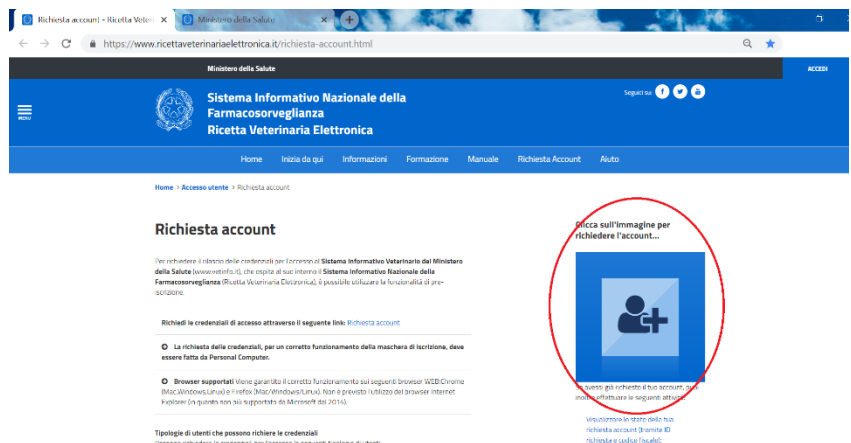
Richiesta account - Ricetta Veter ×
Ministero della Salute ×
https://www.ricettaveterinariaelettronica.it/richiesta-account.html

Ministero della Salute
ACCEDI
MENU
Sistema Informativo Nazionale della Farmacosorveglianza
Ricetta Veterinaria Elettronica
Seguici su:

Home
Inizia da qui
Informazioni
Formazione
Manuale
Richiesta Account
Aiuto

Home > Accesso utente > Richiesta account

Richiesta account

Per richiedere il rilascio delle credenziali per l'accesso al Sistema Informativo Veterinario del Ministero della Salute (www.vetinfo.it), che ospita al suo interno il Sistema Informativo Nazionale della Farmacosorveglianza (Ricetta Veterinaria Elettronica), è possibile utilizzare la funzionalità di pre-iscrizione.

Richiedi le credenziali di accesso attraverso il seguente link: Richiesta account

La richiesta delle credenziali, per un corretto funzionamento della maschera di iscrizione, deve essere fatta da Personal Computer.

Browser supportati Viene garantito il corretto funzionamento sui seguenti browser WEB:Chrome (Mac,Windows,Linux) e Firefox (Mac/Windows/Linux). Non è previsto l'utilizzo del browser Internet Explorer (in quanto non più supportato da Microsoft dal 2016).

Tipologie di utenti che possono richiere le credenziali

Clicca sull'immagine per richiedere l'account...

Se avessi già richiesto il tuo account, puoi inoltre effettuare le seguenti attività:

Visualizzare lo stato della tua richiesta account (tramite ID richiesta e codice fiscale);